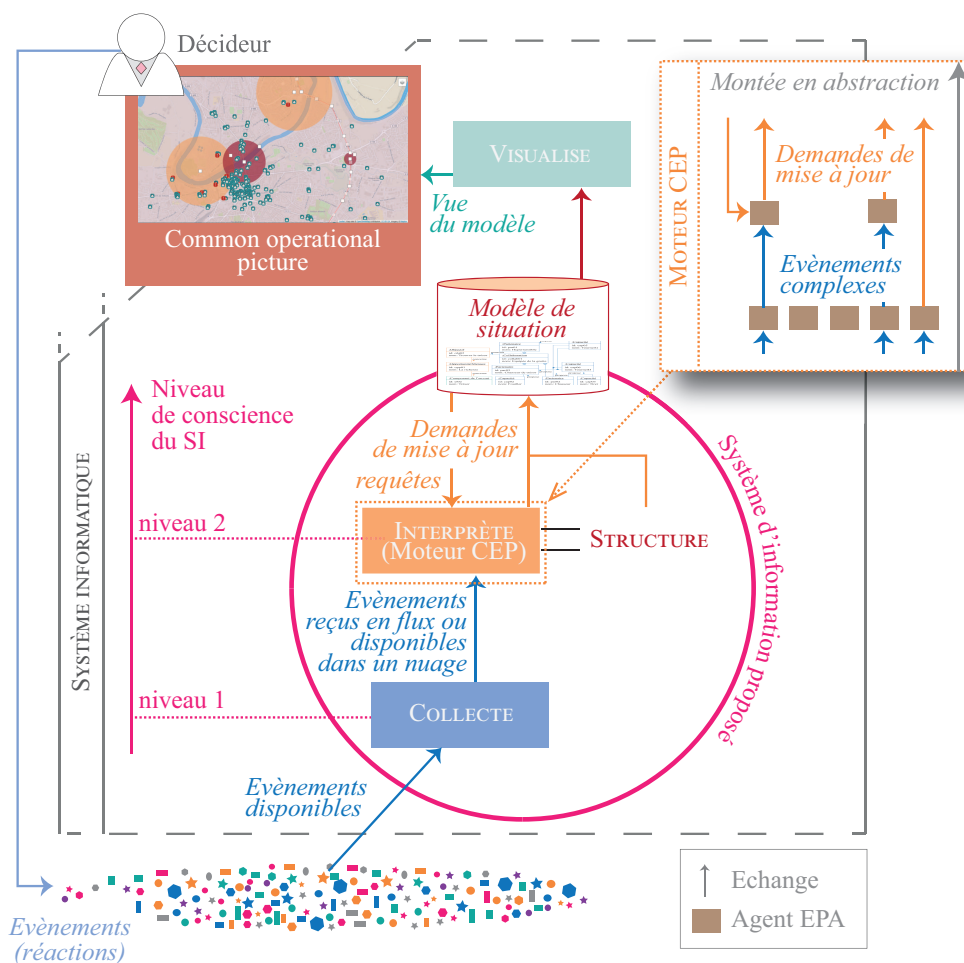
Décideur

Common operational picture

VISUALISE

Vue du modèle

Montée en abstraction

MOTEUR CEP

Demandes de mise à jour

Evènements complexes

Modèle de situation

Niveau de conscience du SI

SYSTÈME INFORMATIQUE

Demandes de mise à jour

requêtes

niveau 2

INTERPRÈTE (Moteur CEP)

STRUCTURE

Système d'information proposé

Evènements reçus en flux ou disponibles dans un nuage

niveau 1

COLLECTE

Evènements disponibles

Echange

Agent EPA

Evènements (réactions)